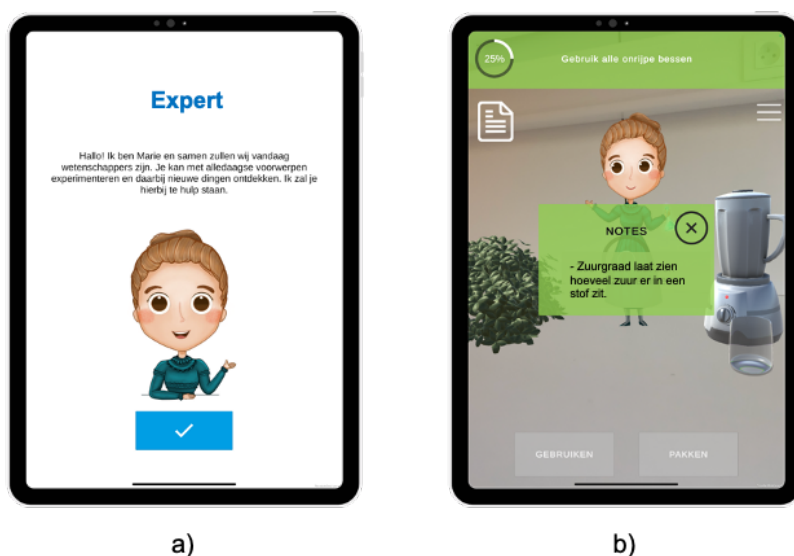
Expert

Hallo! Ik ben Marie en samen zullen wij vandaag wetenschappers zijn. Je kan met alledaagse voorwerpen experimenteren en daarbij nieuwe dingen ontdekken. Ik zal je hierbij te hulp staan.

✓

a)

25%

Gebruik alle onrijpe bessen

NOTES

- Zuurgraad laat zien hoeveel zuur er in een stof zit.

GEBRUIKEN

PAKKEN

b)